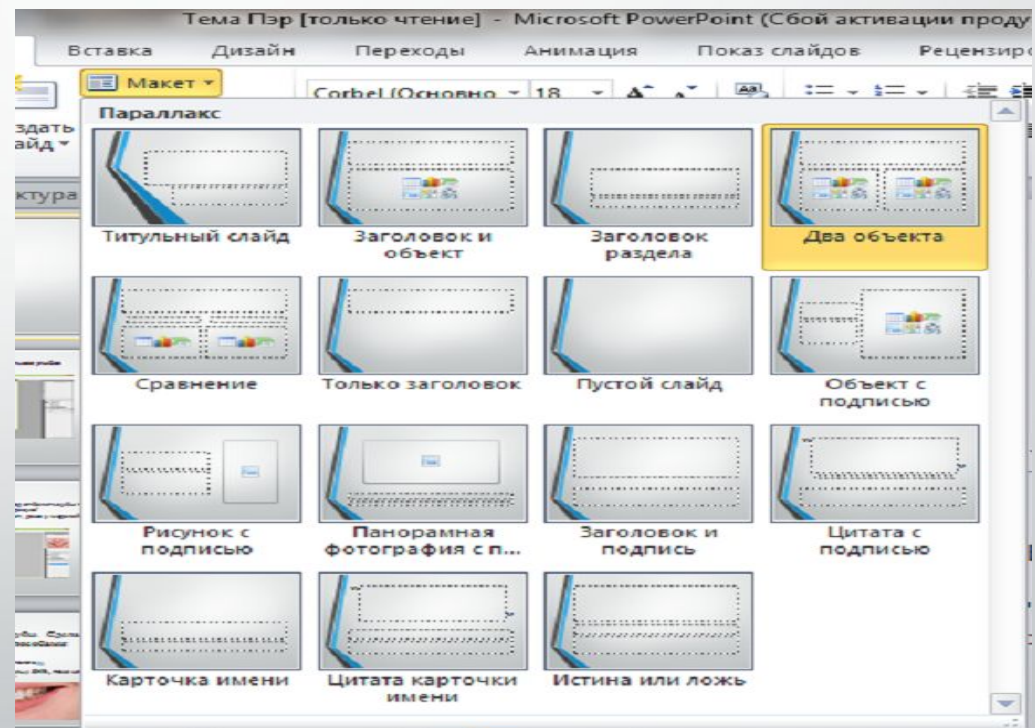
Тема Пэр [только чтение] - Microsoft PowerPoint (Сбой активации проду

Вставка Дизайн Переходы Анимация Показ слайдов Рецензиро

Макет

Corbel (Основно 18

здать айд

ктура

Параллакс

Титульный слайд

Заголовок и объект

Заголовок раздела

Два объекта

Сравнение

Только заголовок

Пустой слайд

Объект с подписью

Рисунок с подписью

Панорамная фотография с п...

Заголовок и подпись

Цитата с подписью

Карточка имени

Цитата карточки имени

Истина или ложь